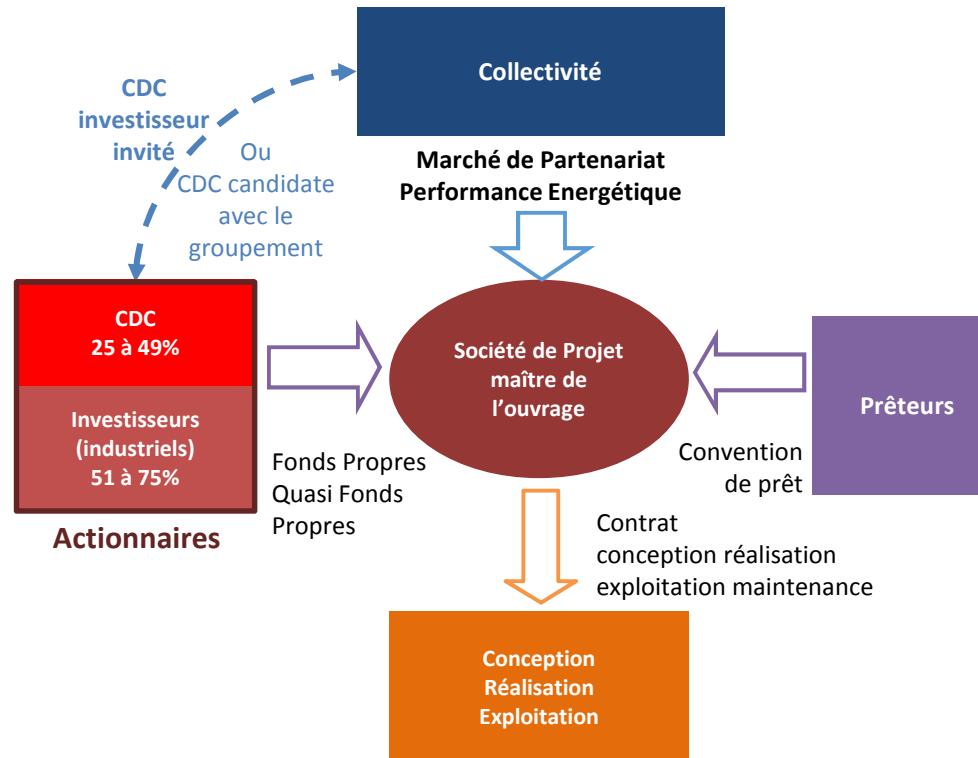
Collectivité

CDC investisseur invité

Ou CDC candidate avec le groupement

Marché de Partenariat Performance Energétique

CDC
25 à 49%

Investisseurs (industriels)
51 à 75%

Actionnaires

Société de Projet maître de l'ouvrage

Prêteurs

Fonds Propres
Quasi Fonds Propres

Convention de prêt

Contrat conception réalisation exploitation maintenance

Conception
Réalisation
Exploitation